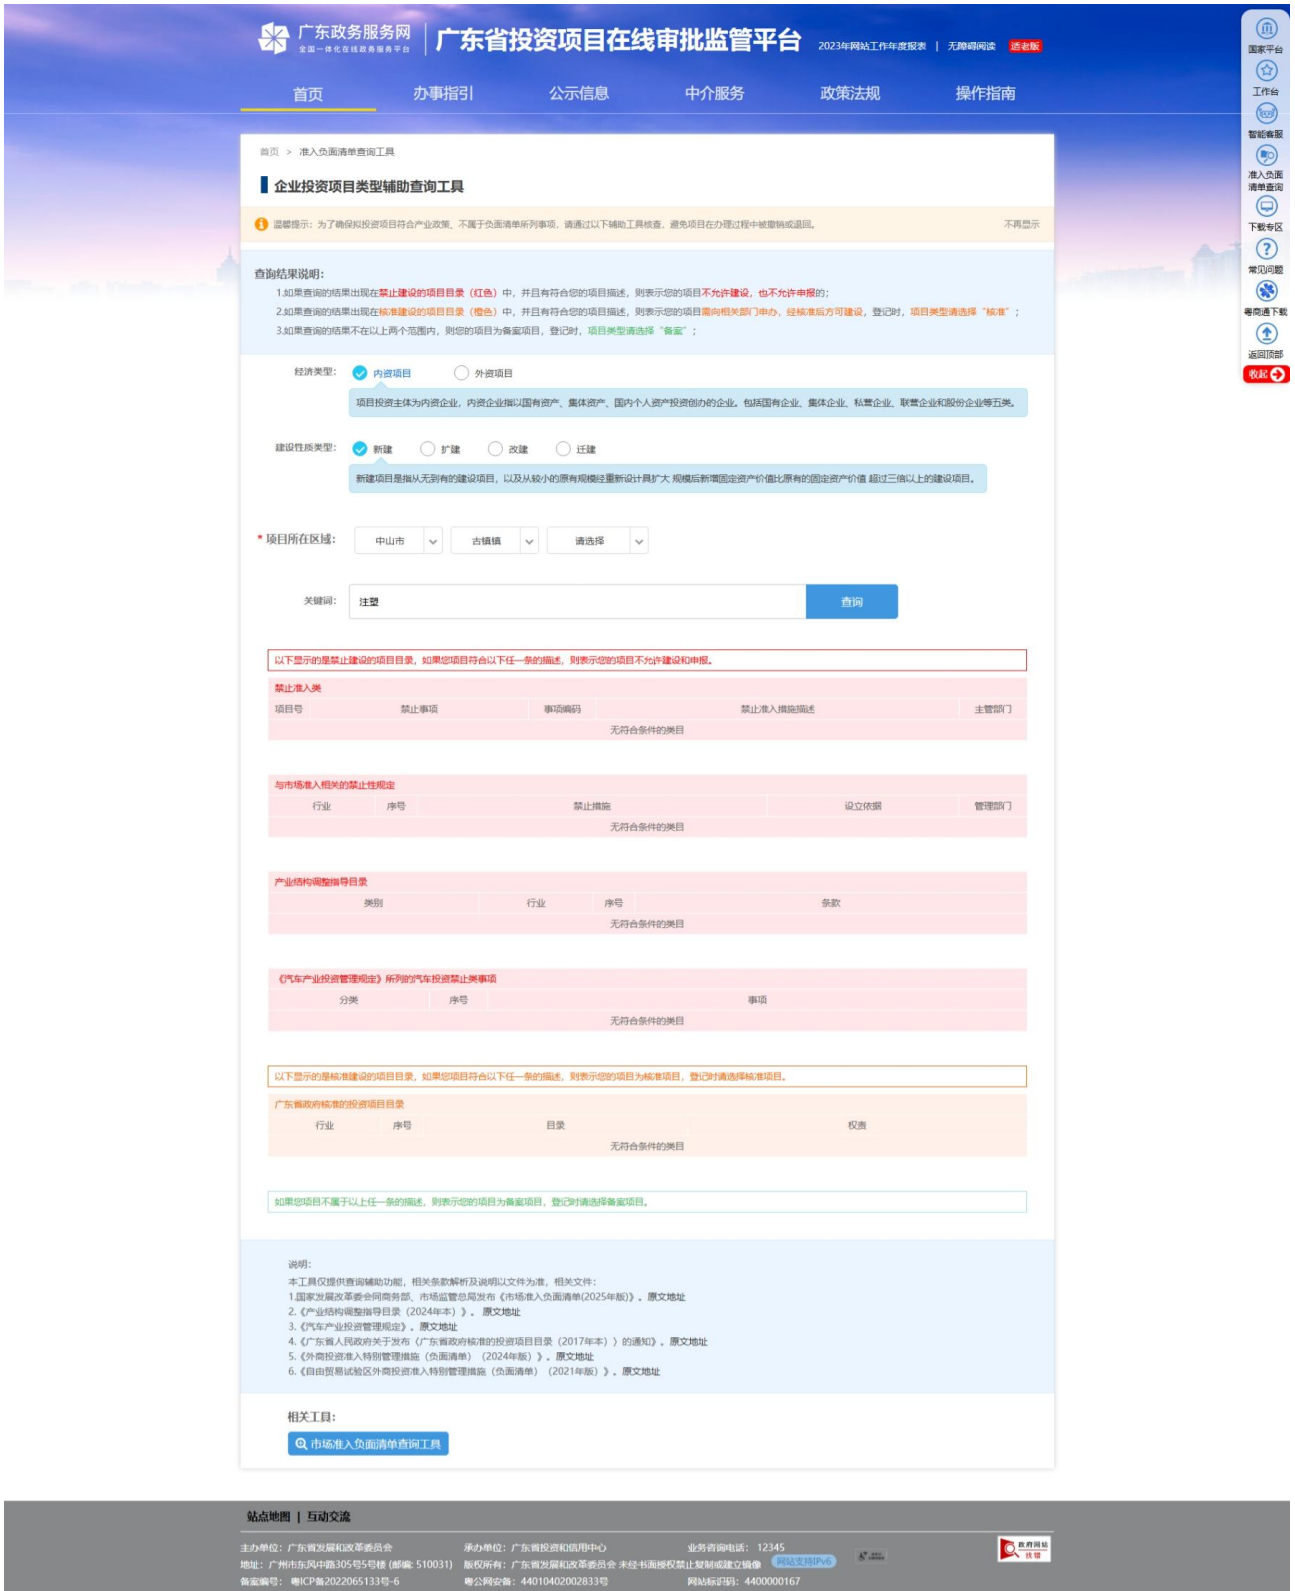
广东政务服务网
全国一体化在线政务服务平台
广东省投资项目在线审批监管平台
2023年网站工作年度报表 | 无障碍阅读 适老版

首页 办事指引 公示信息 中介服务 政策法规 操作指南

国家平台
工作台
智能客服
准入负面清单查询
下载专区
常见问题
粤商通下载
返回顶部
收起

首页 > 准入负面清单查询工具

企业投资项目类型辅助查询工具

温馨提示：为了确保拟投资项目符合产业政策、不属于负面清单所列事项，请通过以下辅助工具核查，避免项目在办理过程中被撤销或退回。 不再显示

查询结果说明:
1.如果查询的结果出现在禁止建设的项目目录（红色）中，并且有符合您的项目描述，则表示您的项目不允许建设，也不允许申报的;
2.如果查询的结果出现在核准建设的项目目录（橙色）中，并且有符合您的项目描述，则表示您的项目需向相关部门申办，经核准后方可建设，登记时，项目类型请选择“核准”；
3.如果查询的结果不在以上两个范围内，则您的项目为备案项目，登记时，项目类型请选择“备案”；

经济类型: 内资项目 外资项目
项目投资主体为内资企业，内资企业指以国有资产、集体资产、国内个人资产投资创办的企业。包括国有企业、集体企业、私营企业、联营企业和股份企业等五类。

建设性质类型: 新建 扩建 改建 迁建
新建项目是指从无到有的建设项目，以及从较小的原有规模经重新设计扩大 规模后新增固定资产价值比原有的固定资产价值 超过三倍以上的建设项目。

* 项目所在区域: 中山市 古镇镇 请选择

关键词: 注塑 查询

以下显示的是禁止建设的项目目录，如果您项目符合以下任一条的描述，则表示您的项目不允许建设和申报。

禁止准入类
| 项目号 | 禁止事项 | 事项编码 | 禁止准入措施描述 | 主管部门 |
|---|---|---|---|---|
| 无符合条件的类目 | | | | |

与市场准入相关的禁止性规定
| 行业 | 序号 | 禁止措施 | 设立依据 | 管理部门 |
|---|---|---|---|---|
| 无符合条件的类目 | | | | |

产业结构调整指导目录
| 类别 | 行业 | 序号 | 条款 |
|---|---|---|---|
| 无符合条件的类目 | | | |

《汽车产业投资管理规定》所列的汽车投资禁止类事项
| 分类 | 序号 | 事项 |
|---|---|---|
| 无符合条件的类目 | | |

以下显示的是核准建设的项目目录，如果您项目符合以下任一条的描述，则表示您的项目为核准项目，登记时请选择核准项目。

广东省政府核准的投资项目目录
| 行业 | 序号 | 目录 | 权责 |
|---|---|---|---|
| 无符合条件的类目 | | | |

如果您项目不属于以上任一条的描述，则表示您的项目为备案项目，登记时请选择备案项目。

说明:
本工具仅提供查询辅助功能，相关条款解析及说明以文件为准，相关文件：
1.国家发展改革委会同商务部、市场监管总局发布《市场准入负面清单(2025年版)》。原文地址
2.《产业结构调整指导目录（2024年本）》。原文地址
3.《汽车产业投资管理规定》。原文地址
4.《广东省人民政府关于发布〈广东省政府核准的投资项目目录（2017年本）〉的通知》。原文地址
5.《外商投资准入特别管理措施（负面清单）（2024年版）》。原文地址
6.《自由贸易试验区外商投资准入特别管理措施（负面清单）（2021年版）》。原文地址

相关工具:
市场准入负面清单查询工具

站点地图 | 互动交流
主办单位：广东省发展和改革委员会 承办单位：广东省投资和信用中心 业务咨询电话：12345
地址：广州市东风中路305号5号楼（邮编：510031） 版权所有：广东省发展和改革委员会 未经书面授权禁止复制或建立镜像 网站支持IPv6
备案编号：粤ICP备2022065133号-6 粤公网安备：44010402002833号 网站标识码：4400000167
政府网站 找错